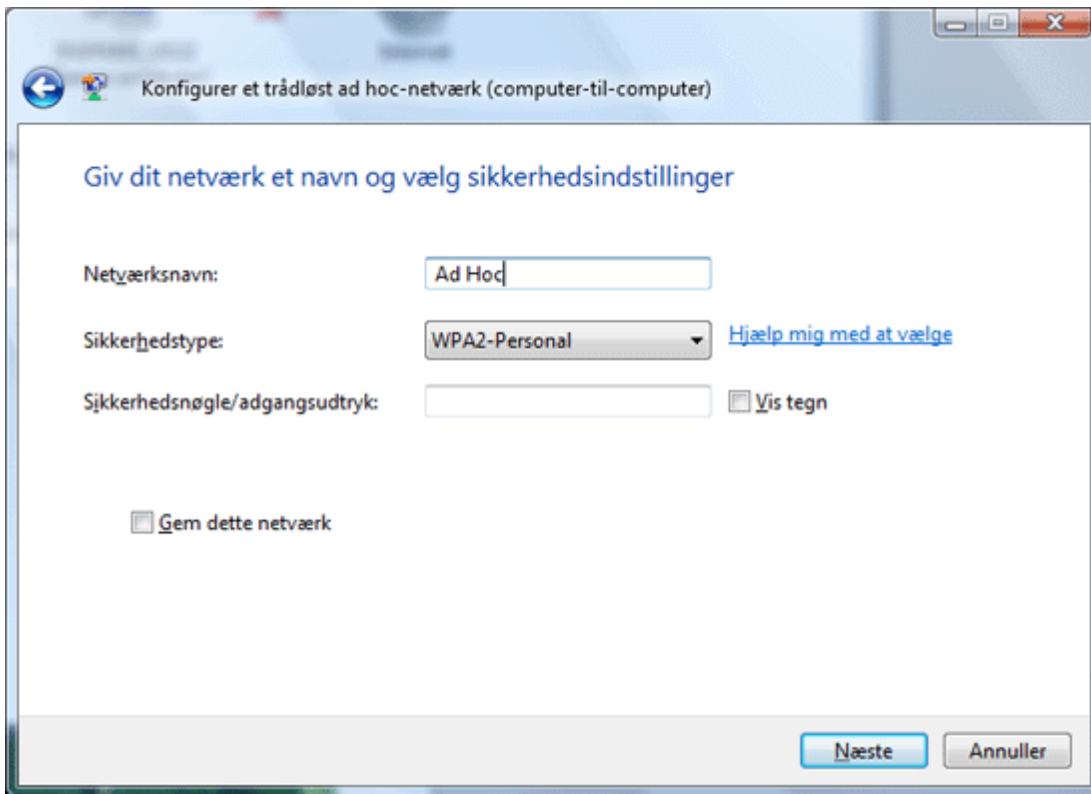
Konfigurer et trådløst ad hoc-netværk (computer-til-computer)

Giv dit netværk et navn og vælg sikkerhedsindstillinger

Netværksnavn: Ad Hoc

Sikkerhedstype: WPA2-Personal

Hjælp mig med at vælge

Sikkerhedsnøgle/adgangsudtryk:

Vis tegn

Gem dette netværk

Næste

Annuller